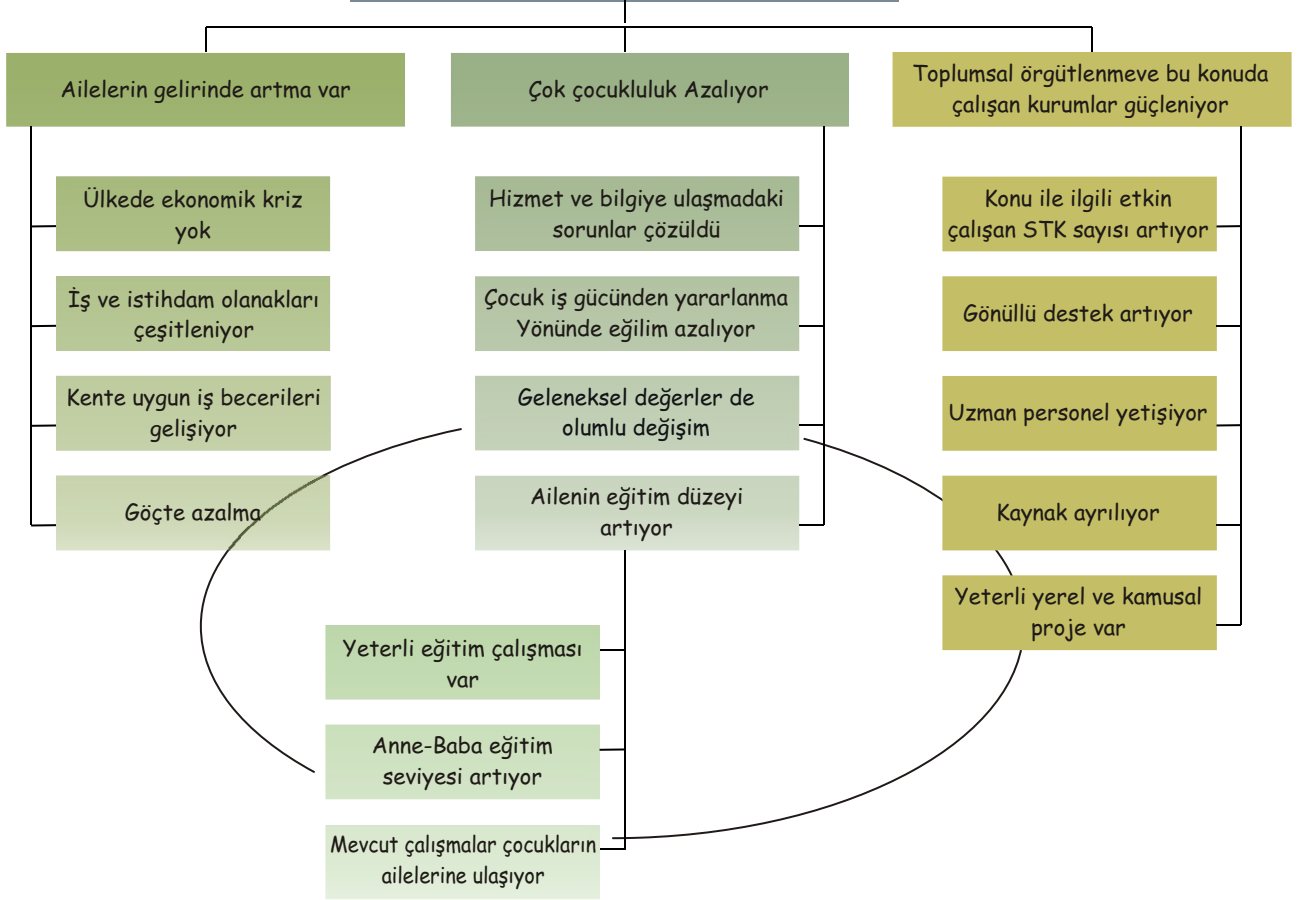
Ailelerin gelirinde artma var

Ülkede ekonomik kriz yok

İş ve istihdam olanakları çeşitleniyor

Kente uygun iş becerileri gelişiyor

Göçte azalma

Çok çocukluluk Azalıyor

Hizmet ve bilgiye ulaşmadaki sorunlar çözüldü

Çocuk iş gücünden yararlanma Yönünde eğilim azalıyor

Geleneksel değerler de olumlu değişim

Ailenin eğitim düzeyi artıyor

Yeterli eğitim çalışması var

Anne-Baba eğitim seviyesi artıyor

Mevcut çalışmalar çocukların ailelerine ulaşıyor

Toplumsal örgütlenmeve bu konuda çalışan kurumlar güçleniyor

Konu ile ilgili etkin çalışan STK sayısı artıyor

Gönüllü destek artıyor

Uzman personel yetişiyor

Kaynak ayrılıyor

Yeterli yerel ve kamusal proje var